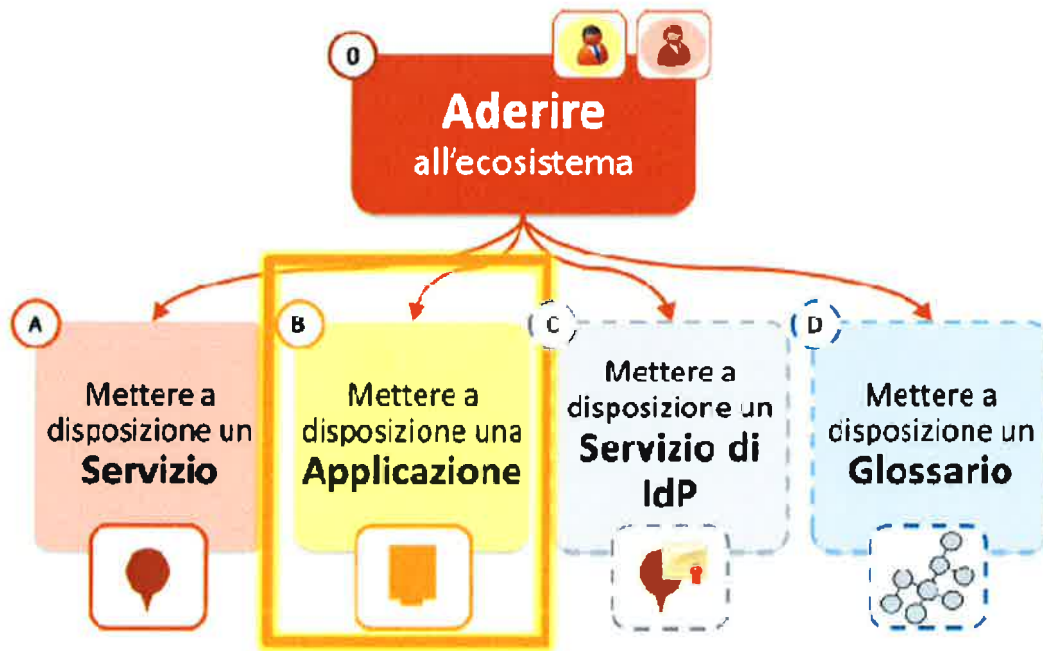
0
Aderire
all'ecosistema

A
Mettere a disposizione un **Servizio**

B
Mettere a disposizione una **Applicazione**

C
Mettere a disposizione un **Servizio di IdP**

D
Mettere a disposizione un **Glossario**